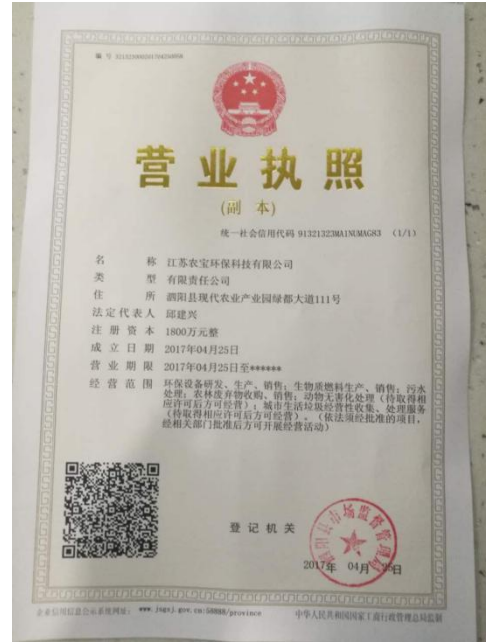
编 号 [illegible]

营业执照

(副 本)

统一社会信用代码 91321323MA1NUMAG83 (1/1)

名 称 江苏农宝环保科技有限公司

类 型 有限责任公司

住 所 泗阳县现代农业产业园绿都大道111号

法定代表人 邱建兴

注册资本 1800万元整

成立日期 2017年04月25日

营业期限 2017年04月25日至******

经营范围 环保设备研发、生产、销售;生物质燃料生产、销售;污水处理;农林废弃物收购、销售;动物无害化处理(待取得相应许可后方可经营);城市生活垃圾经营性收集、处理服务(待取得相应许可后方可经营)。(依法须经批准的项目,经相关部门批准后方可开展经营活动)

登记机关

泗阳县市场监督管理局

2017年 04月 25日

企业信用信息公示系统网址: www.jsgsj.gov.cn:58888/province

中华人民共和国国家工商行政管理总局监制